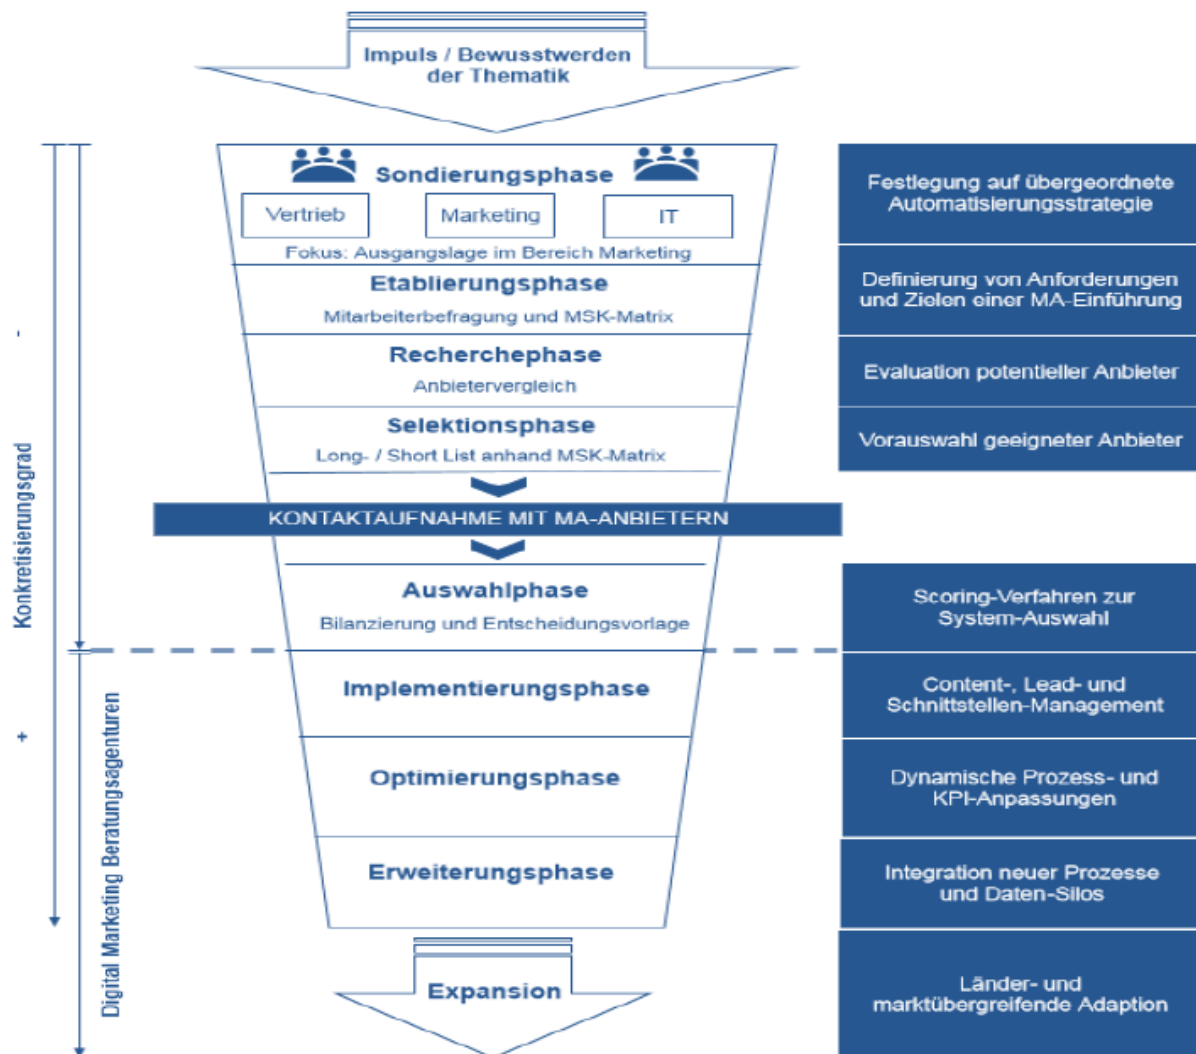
Impuls / Bewusstwerden der Thematik

Sondierungsphase

Vertrieb

Marketing

IT

Fokus: Ausgangslage im Bereich Marketing

Festlegung auf übergeordnete Automatisierungsstrategie

Etablierungsphase

Mitarbeiterbefragung und MSK-Matrix

Definierung von Anforderungen und Zielen einer MA-Einführung

Recherchephase

Anbietervergleich

Evaluation potentieller Anbieter

Selektionsphase

Long- / Short List anhand MSK-Matrix

Vorauswahl geeigneter Anbieter

KONTAKTAUFNAHME MIT MA-ANBIETERN

Auswahlphase

Bilanzierung und Entscheidungsvorlage

Scoring-Verfahren zur System-Auswahl

Implementierungsphase

Content-, Lead- und Schnittstellen-Management

Optimierungsphase

Dynamische Prozess- und KPI-Anpassungen

Erweiterungsphase

Integration neuer Prozesse und Daten-Silos

Expansion

Länder- und marktübergreifende Adaption

-

Konkretisierungsgrad

+

Digital Marketing Beratungsagenturen